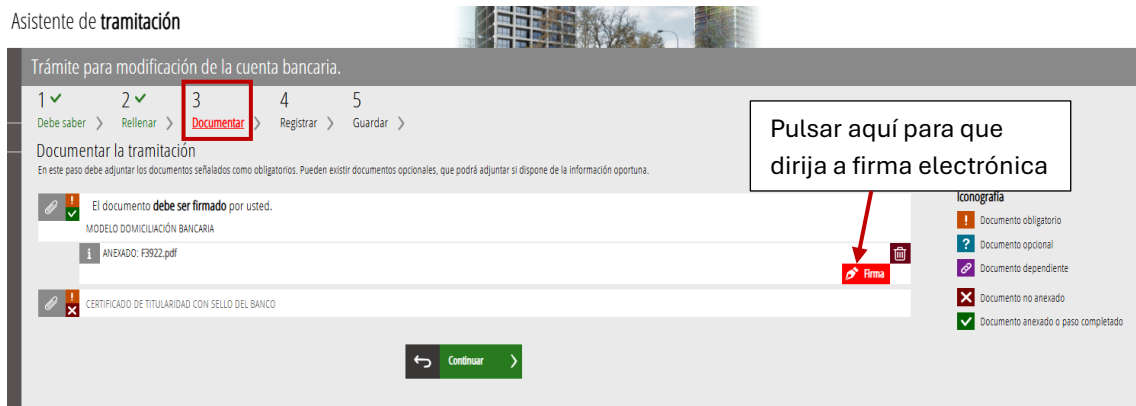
Asistente de **tramitación**

Trámite para modificación de la cuenta bancaria.

1 ✓ Debe saber ›
2 ✓ Rellenar ›
3 Documentar ›
4 Registrar ›
5 Guardar ›

Pulsar aquí para que dirija a firma electrónica

Documentar la tramitación

En este paso debe adjuntar los documentos señalados como obligatorios. Pueden existir documentos opcionales, que podrá adjuntar si dispone de la información oportuna.

El documento **debe ser firmado** por usted.

MODELO DOMICILIACIÓN BANCARIA

ANEXADO: F3922.pdf

Firma

CERTIFICADO DE TITULARIDAD CON SELLO DEL BANCO

Iconografía

Documento obligatorio

Documento opcional

Documento dependiente

Documento no anexado

Documento anexado o paso completado

Continuar